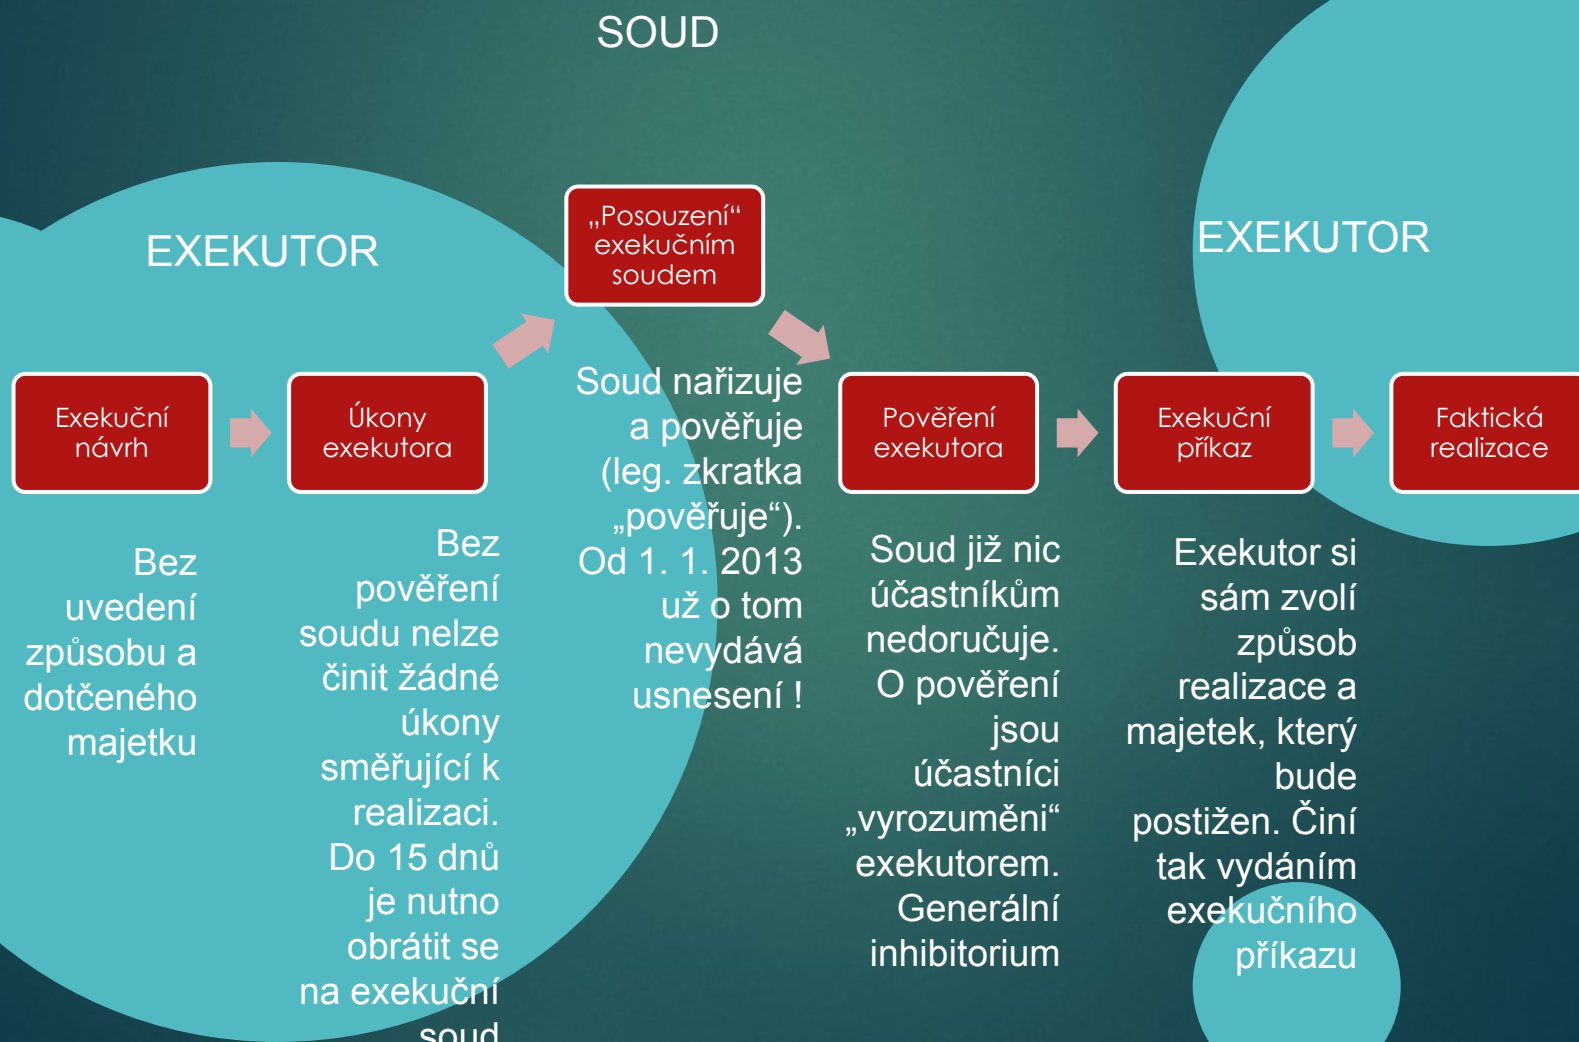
SOUD

EXEKUTOR

„Posouzení“ exekučním soudem

EXEKUTOR

Exekuční návrh

Úkony exekutora

Soud nařizuje a pověřuje (leg. zkratka „pověřuje“). Od 1. 1. 2013 už o tom nevydává usnesení !

Pověření exekutora

Exekuční příkaz

Faktická realizace

Bez uvedení způsobu a dotčeného majetku

Bez pověření soudu nelze činit žádné úkony směřující k realizaci. Do 15 dnů je nutno obrátit se na exekuční soud

Soud již nic účastníkům nedoručuje. O pověření jsou účastníci „vyrozuměni“ exekutorem. Generální inhibitorium

Exekutor si sám zvolí způsob realizace a majetek, který bude postižen. Činí tak vydáním exekučního příkazu